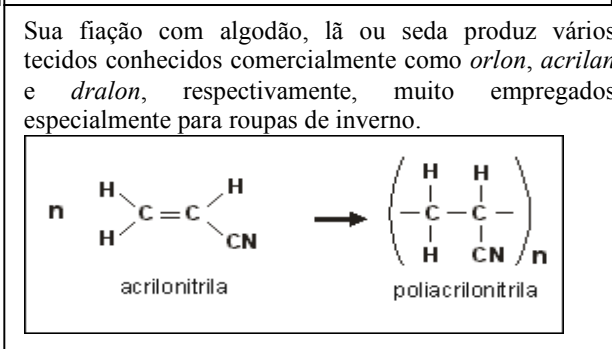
Sua fiação com algodão, lã ou seda produz vários tecidos conhecidos comercialmente como *orlon*, *acrilan* e *dralon*, respectivamente, muito empregados especialmente para roupas de inverno.

$n\ H_2C=CH-CN \longrightarrow \left( -CH_2-CH(CN)- \right)_n$

acrilonitrila

poliacrilonitrila